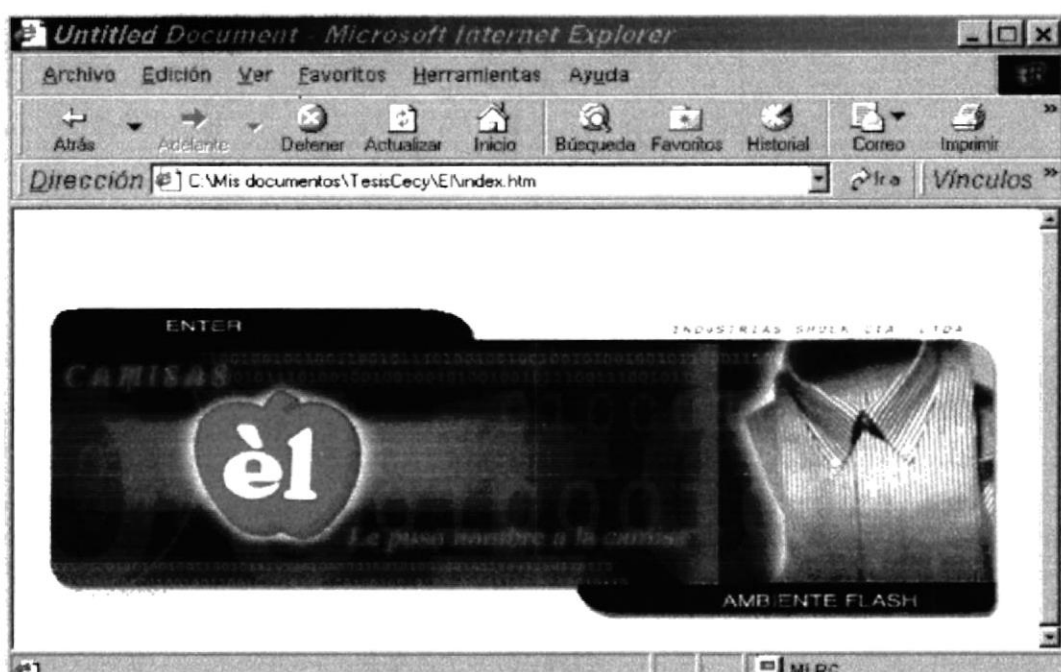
Untitled Document - Microsoft Internet Explorer

Archivo Edición Ver Favoritos Herramientas Ayuda

Atrás Adelante Detener Actualizar Inicio Búsqueda Favoritos Historial Correo Imprimir

Dirección C:\Mis documentos\TesisCecy\El\index.htm Ir a Vínculos

ENTER

INDUSTRIAS SHUEK CIA. LTDA

CAMISAS

èl

Le puso nombre a la camisa

AMBIENTE FLASH

MI PC